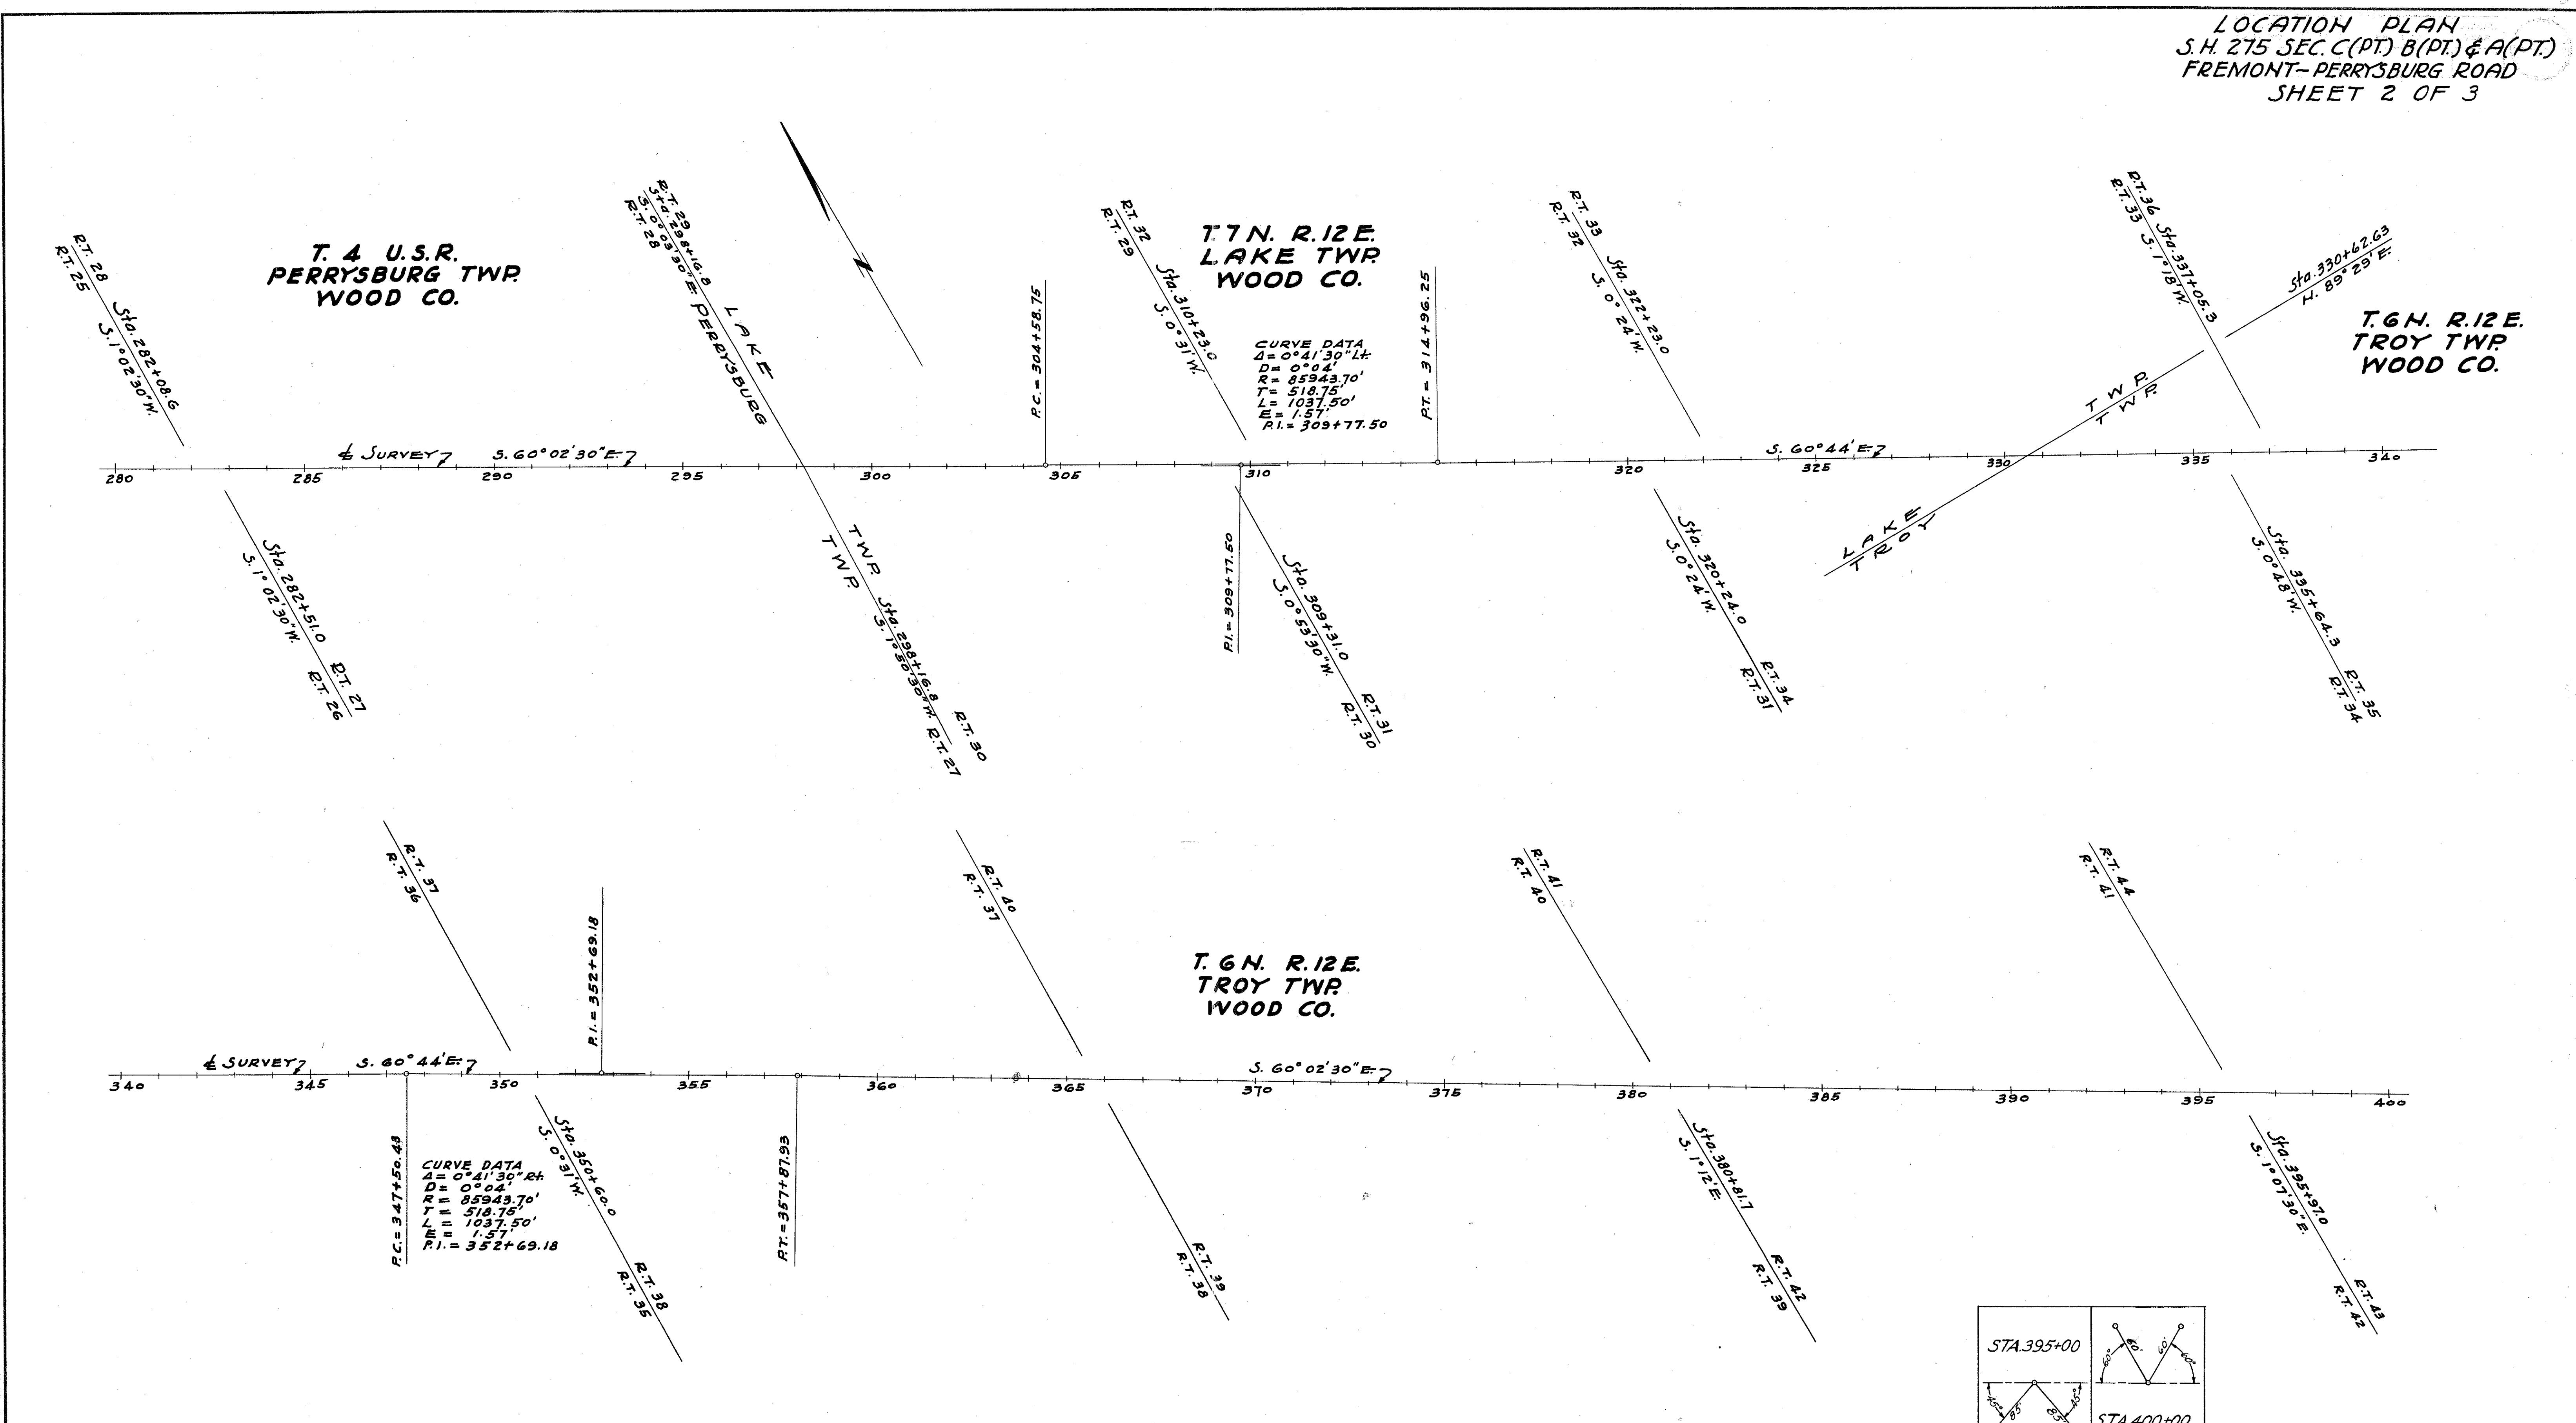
LOCATION PLAN
S.H. 275 SEC. C(PT.) B(PT.) & A(PT.)
FREMONT–PERRYSBURG ROAD
SHEET 2 OF 3

T. 4 U.S.R.
PERRYSBURG TWP.
WOOD CO.

T.7N. R.12E.
LAKE TWP.
WOOD CO.

T.6N. R.12E.
TROY TWP.
WOOD CO.

R.T. 28
R.T. 25
Sta. 282+08.6
S. 1°02'30"W.

R.T. 29
Sta. 298+16.8
S. 0°03'30"E.
R.T. 28
LAKE
PERRYSBURG

N

P.C. = 304+58.75

R.T. 32
R.T. 29
Sta. 310+23.0
S. 0°31'W.

CURVE DATA
$\Delta$= 0°41'30" Lt.
D= 0°04'
R= 85943.70'
T= 518.75'
L= 1037.50'
E= 1.57'
P.I. = 309+77.50

P.T. = 314+96.25

R.T. 33
R.T. 32
Sta. 322+23.0
S. 0°24'W.

R.T. 36
R.T. 33
Sta. 337+05.3
S. 1°18'W.

Sta. 330+62.63
N. 89°29'E.

TWP.
TWP.

℄ SURVEY
S. 60°02'30"E.
S. 60°44'E.

280 285 290 295 300 305 310 320 325 330 335 340

Sta. 282+51.0
S. 1°02'30"W.
R.T. 27
R.T. 26

TWP.
TWP.
Sta. 298+16.8
S. 1°50'30"W.
R.T. 30
R.T. 27

P.I. = 309+77.50

Sta. 309+31.0
S. 0°53'30"W.
R.T. 31
R.T. 30

Sta. 320+24.0
S. 0°24'W.
R.T. 34
R.T. 31

LAKE
TROY

Sta. 335+64.3
S. 0°48'W.
R.T. 35
R.T. 34

R.T. 37
R.T. 36

P.I. = 352+69.18

R.T. 40
R.T. 37

T. 6N. R.12E.
TROY TWP.
WOOD CO.

R.T. 41
R.T. 40

R.T. 44
R.T. 41

℄ SURVEY
S. 60°44'E.
S. 60°02'30"E.

340 345 350 355 360 365 370 375 380 385 390 395 400

P.C. = 347+50.43

CURVE DATA
$\Delta$= 0°41'30" Rt.
D= 0°04'
R= 85943.70'
T= 518.75'
L= 1037.50'
E= 1.57'
P.I. = 352+69.18

Sta. 350+60.0
S. 0°31'W.
R.T. 38
R.T. 35

P.T. = 357+87.93

R.T. 39
R.T. 38

Sta. 380+81.7
S. 1°12'E.
R.T. 42
R.T. 39

Sta. 395+97.0
S. 1°07'30"E.
R.T. 43
R.T. 42

STA. 395+00
60° 60° 60° 60°
45° 85' 85' 45°
STA. 400+00